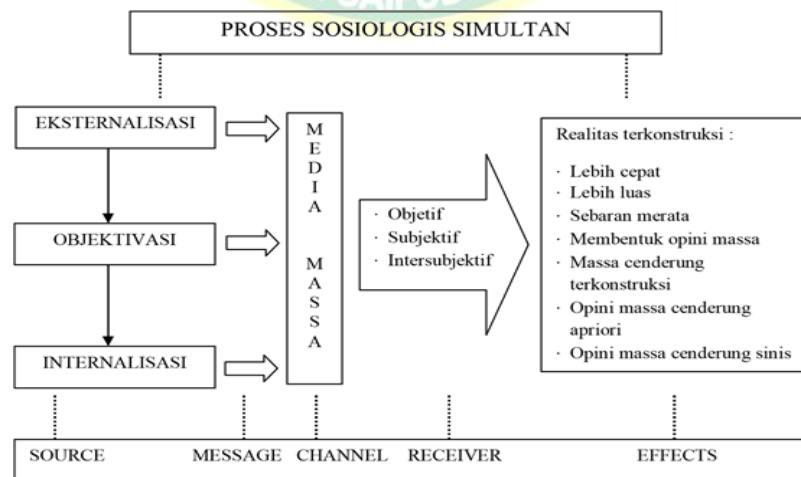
PROSES SOSIOLOGIS SIMULTAN

EKSTERNALISASI

OBJEKTIVASI

INTERNALISASI

M E D I A

M A S S A

· Objetif
· Subjektif
· Intersubjektif

Realitas terkonstruksi :

· Lebih cepat
· Lebih luas
· Sebaran merata
· Membentuk opini massa
· Massa cenderung terkonstruksi
· Opini massa cenderung apriori
· Opini massa cenderung sinis

SOURCE MESSAGE CHANNEL RECEIVER EFFECTS